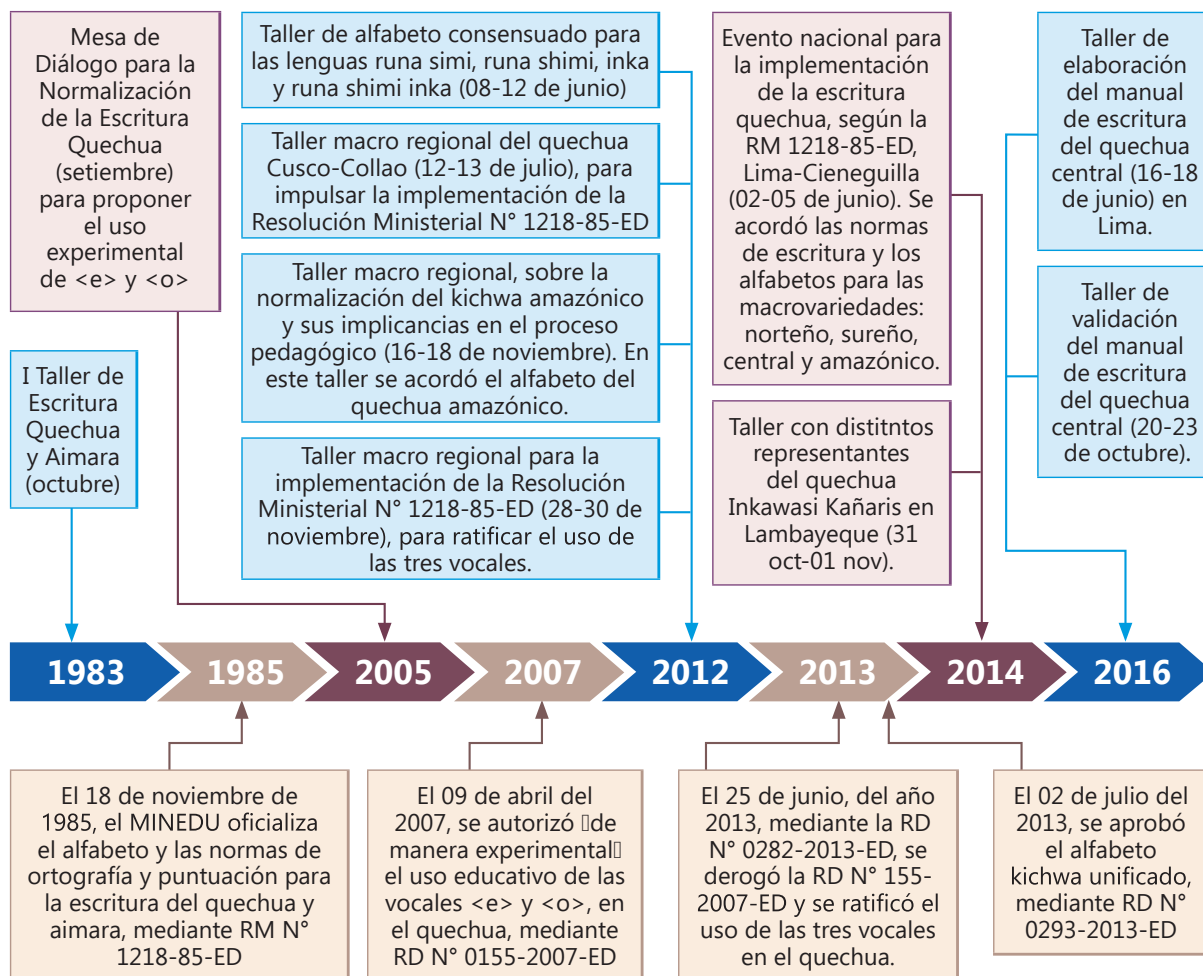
Mesa de Diálogo para la Normalización de la Escritura Quechua (setiembre) para proponer el uso experimental de <e> y <o>

I Taller de Escritura Quechua y Aimara (octubre)

Taller de alfabeto consensuado para las lenguas runa simi, runa shimi, inka y runa shimi inka (08-12 de junio)

Taller macro regional del quechua Cusco-Collao (12-13 de julio), para impulsar la implementación de la Resolución Ministerial N° 1218-85-ED

Taller macro regional, sobre la normalización del kichwa amazónico y sus implicancias en el proceso pedagógico (16-18 de noviembre). En este taller se acordó el alfabeto del quechua amazónico.

Taller macro regional para la implementación de la Resolución Ministerial N° 1218-85-ED (28-30 de noviembre), para ratificar el uso de las tres vocales.

Evento nacional para la implementación de la escritura quechua, según la RM 1218-85-ED, Lima-Cieneguilla (02-05 de junio). Se acordó las normas de escritura y los alfabetos para las macrovariedades: norteño, sureño, central y amazónico.

Taller con distitntos representantes del quechua Inkawasi Kañaris en Lambayeque (31 oct-01 nov).

Taller de elaboración del manual de escritura del quechua central (16-18 de junio) en Lima.

Taller de validación del manual de escritura del quechua central (20-23 de octubre).

1983 1985 2005 2007 2012 2013 2014 2016

El 18 de noviembre de 1985, el MINEDU oficializa el alfabeto y las normas de ortografía y puntuación para la escritura del quechua y aimara, mediante RM N° 1218-85-ED

El 09 de abril del 2007, se autorizó de manera experimental el uso educativo de las vocales <e> y <o>, en el quechua, mediante RD N° 0155-2007-ED

El 25 de junio, del año 2013, mediante la RD N° 0282-2013-ED, se derogó la RD N° 155-2007-ED y se ratificó el uso de las tres vocales en el quechua.

El 02 de julio del 2013, se aprobó el alfabeto kichwa unificado, mediante RD N° 0293-2013-ED